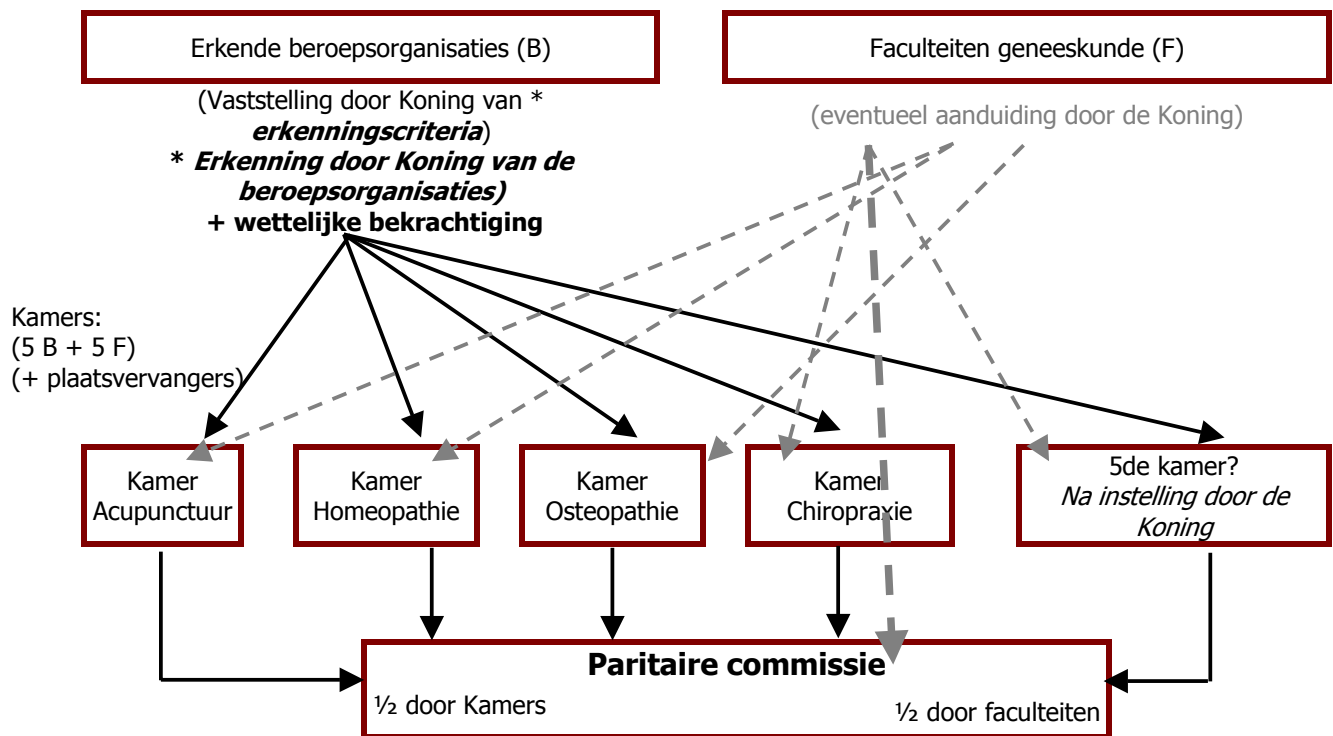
Erkende beroepsorganisaties (B)

Faculteiten geneeskunde (F)

(Vaststelling door Koning van * ***erkenningscriteria***)
* ***Erkenning door Koning van de beroepsorganisaties)***
**+ wettelijke bekrachtiging**

(eventueel aanduiding door de Koning)

Kamers:
(5 B + 5 F)
(+ plaatsvervangers)

Kamer Acupunctuur

Kamer Homeopathie

Kamer Osteopathie

Kamer Chiropraxie

5de kamer?
*Na instelling door de Koning*

**Paritaire commissie**
½ door Kamers
½ door faculteiten